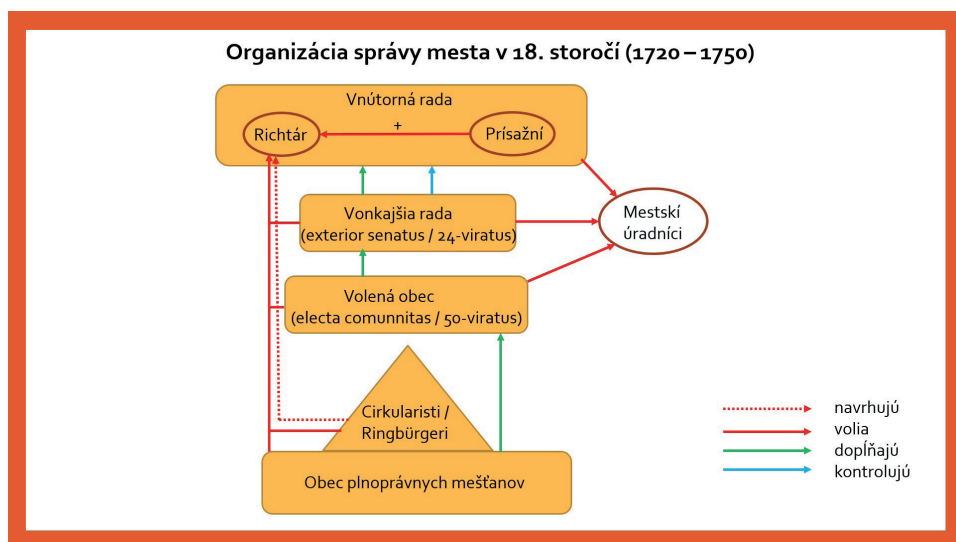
Organizácia správy mesta v 18. storočí (1720 – 1750)

Vnútorná rada

Richtár

+

Prísažní

Vonkajšia rada (exterior senatus / 24-viratus)

Mestskí úradníci

Volená obec (electa comunnitas / 50-viratus)

Cirkularisti / Ringbürgeri

Obec plnoprávnych mešťanov

navrhujú
volia
dopĺňajú
kontrolujú